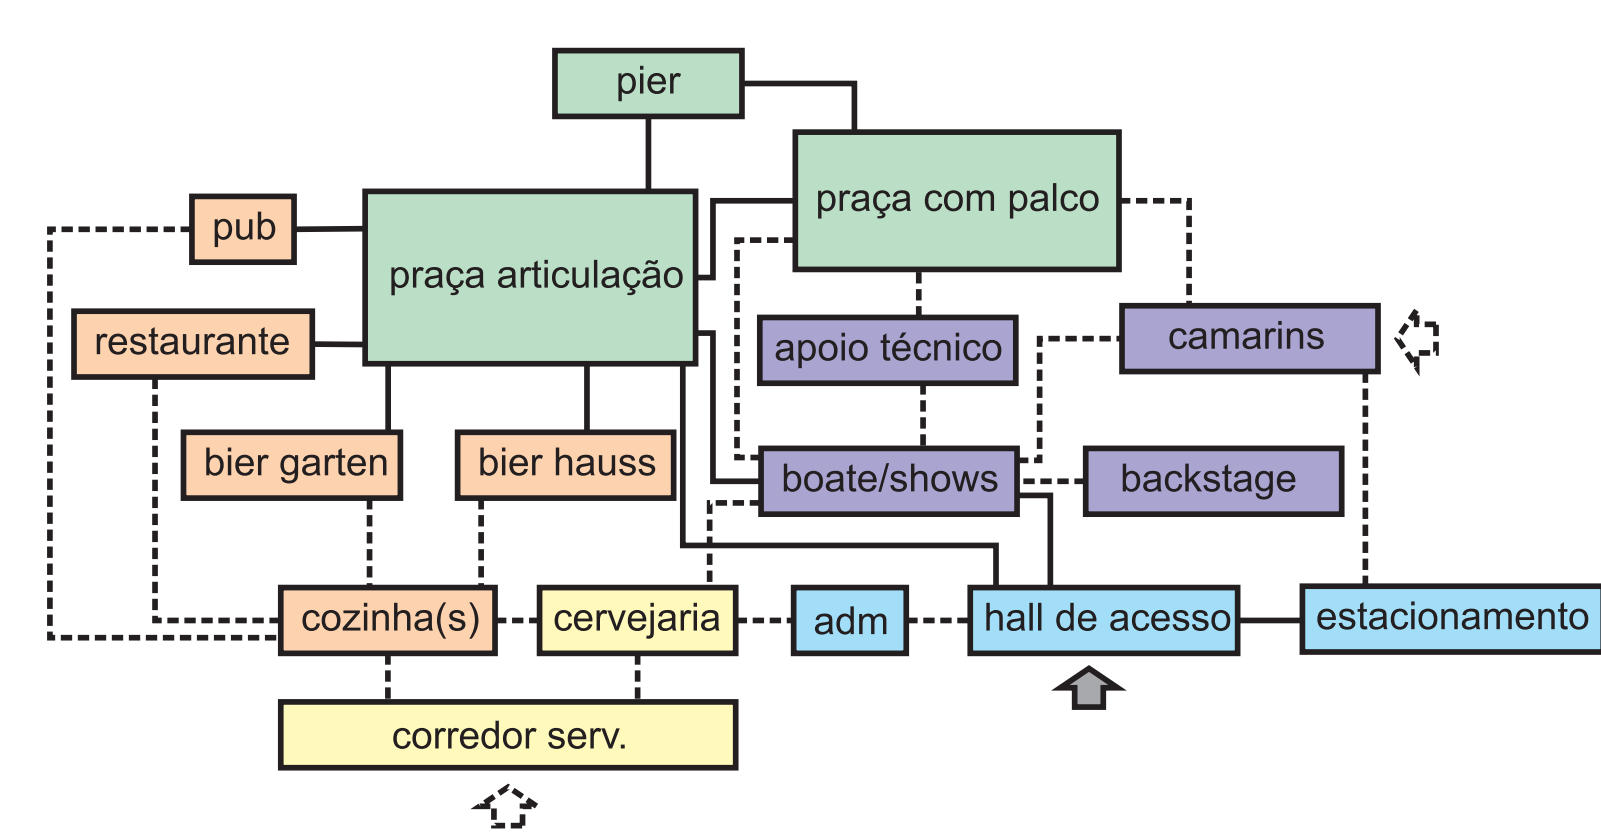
pier

praça com palco

pub

praça articulação

restaurante

apoio técnico

camarins

bier garten

bier hauss

boate/shows

backstage

cozinha(s)

cervejaria

adm

hall de acesso

estacionamento

corredor serv.